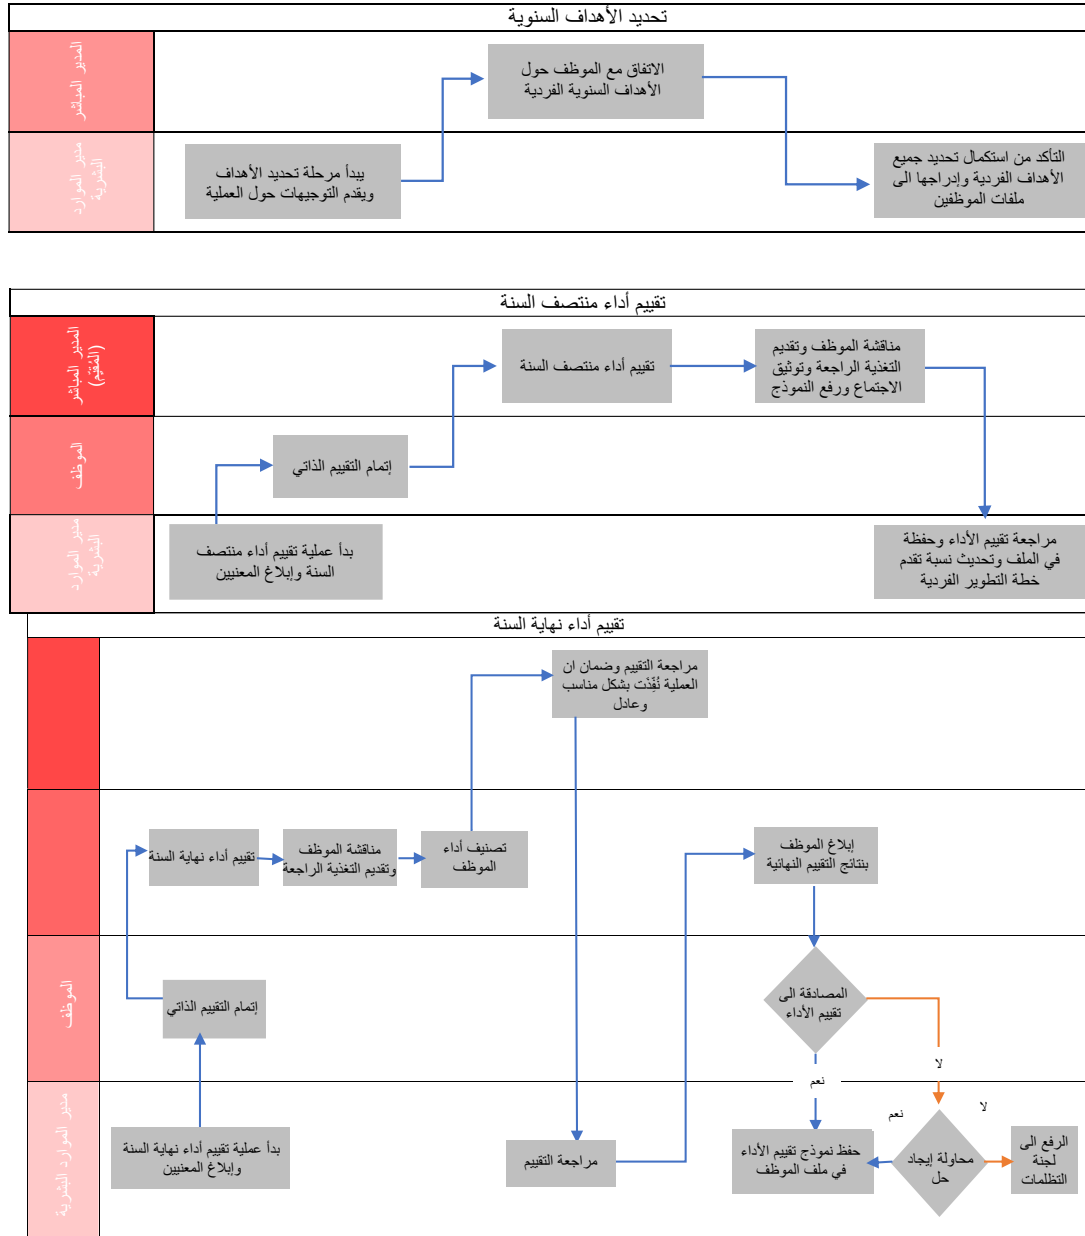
تحديد الأهداف السنوية

المدير المباشر

مدير الموارد البشرية

الاتفاق مع الموظف حول الأهداف السنوية الفردية

يبدأ مرحلة تحديد الأهداف ويقدم التوجيهات حول العملية

التأكد من استكمال تحديد جميع الأهداف الفردية وإدراجها الى ملفات الموظفين

تقييم أداء منتصف السنة

المدير المباشر (المقيم)

الموظف

مدير الموارد البشرية

تقييم أداء منتصف السنة

مناقشة الموظف وتقديم التغذية الراجعة وتوثيق الاجتماع ورفع النموذج

إتمام التقييم الذاتي

بدأ عملية تقييم أداء منتصف السنة وإبلاغ المعنيين

مراجعة تقييم الأداء وحفظة في الملف وتحديث نسبة تقدم خطة التطوير الفردية

تقييم أداء نهاية السنة

الموظف

مدير الموارد البشرية

مراجعة التقييم وضمان ان العملية نُفِّذت بشكل مناسب وعادل

تقييم أداء نهاية السنة

مناقشة الموظف وتقديم التغذية الراجعة

تصنيف أداء الموظف

إبلاغ الموظف بنتائج التقييم النهائية

إتمام التقييم الذاتي

المصادقة الى تقييم الأداء

لا

نعم

نعم

لا

بدأ عملية تقييم أداء نهاية السنة وإبلاغ المعنيين

مراجعة التقييم

حفظ نموذج تقييم الأداء في ملف الموظف

محاولة إيجاد حل

الرفع الى لجنة التظلمات